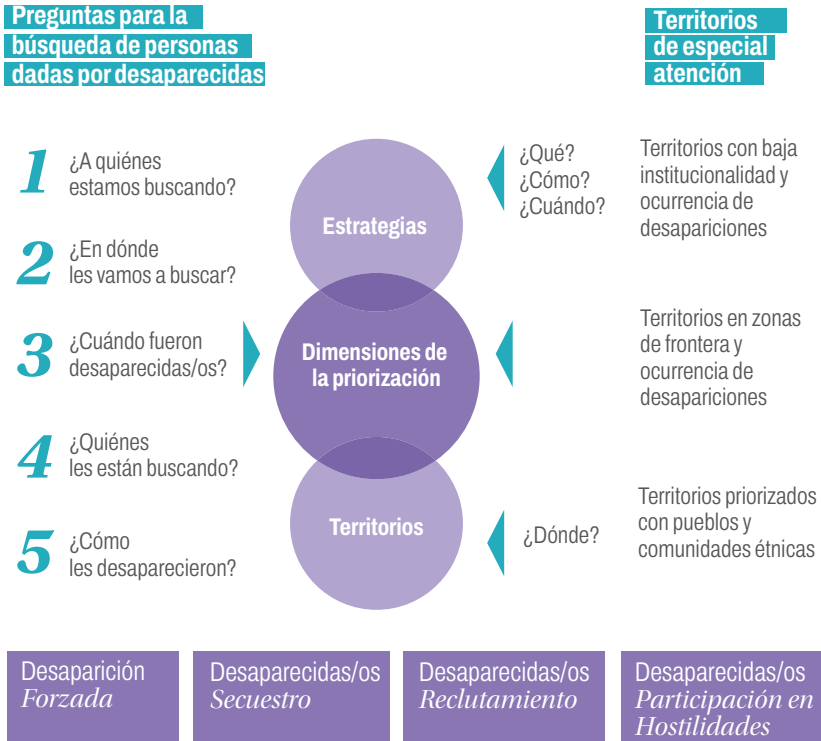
Preguntas para la búsqueda de personas dadas por desaparecidas

Territorios de especial atención

1 ¿A quiénes estamos buscando?

2 ¿En dónde les vamos a buscar?

3 ¿Cuándo fueron desaparecidas/os?

4 ¿Quiénes les están buscando?

5 ¿Cómo les desaparecieron?

¿Qué? ¿Cómo? ¿Cuándo?

Estrategias

Dimensiones de la priorización

Territorios

¿Dónde?

Territorios con baja institucionalidad y ocurrencia de desapariciones

Territorios en zonas de frontera y ocurrencia de desapariciones

Territorios priorizados con pueblos y comunidades étnicas

Desaparición *Forzada*

Desaparecidas/os *Secuestro*

Desaparecidas/os *Reclutamiento*

Desaparecidas/os *Participación en Hostilidades*